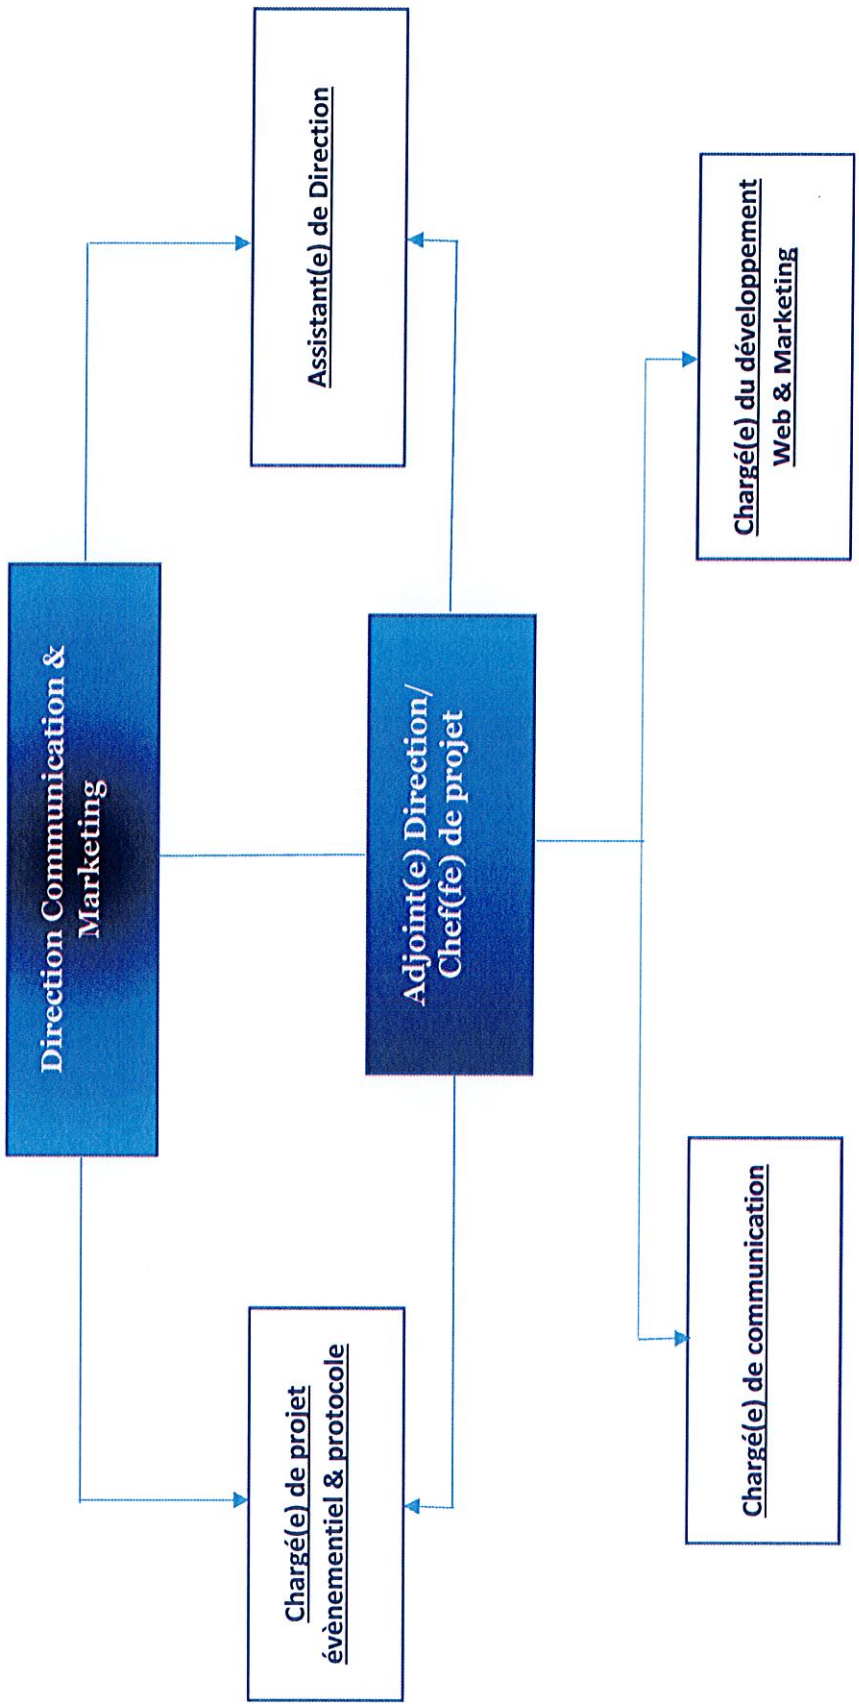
Direction Communication & Marketing

Assistant(e) de Direction

Chargé(e) de projet évènementiel & protocole

Adjoint(e) Direction/ Chef(fe) de projet

Chargé(e) de communication

Chargé(e) du développement Web & Marketing